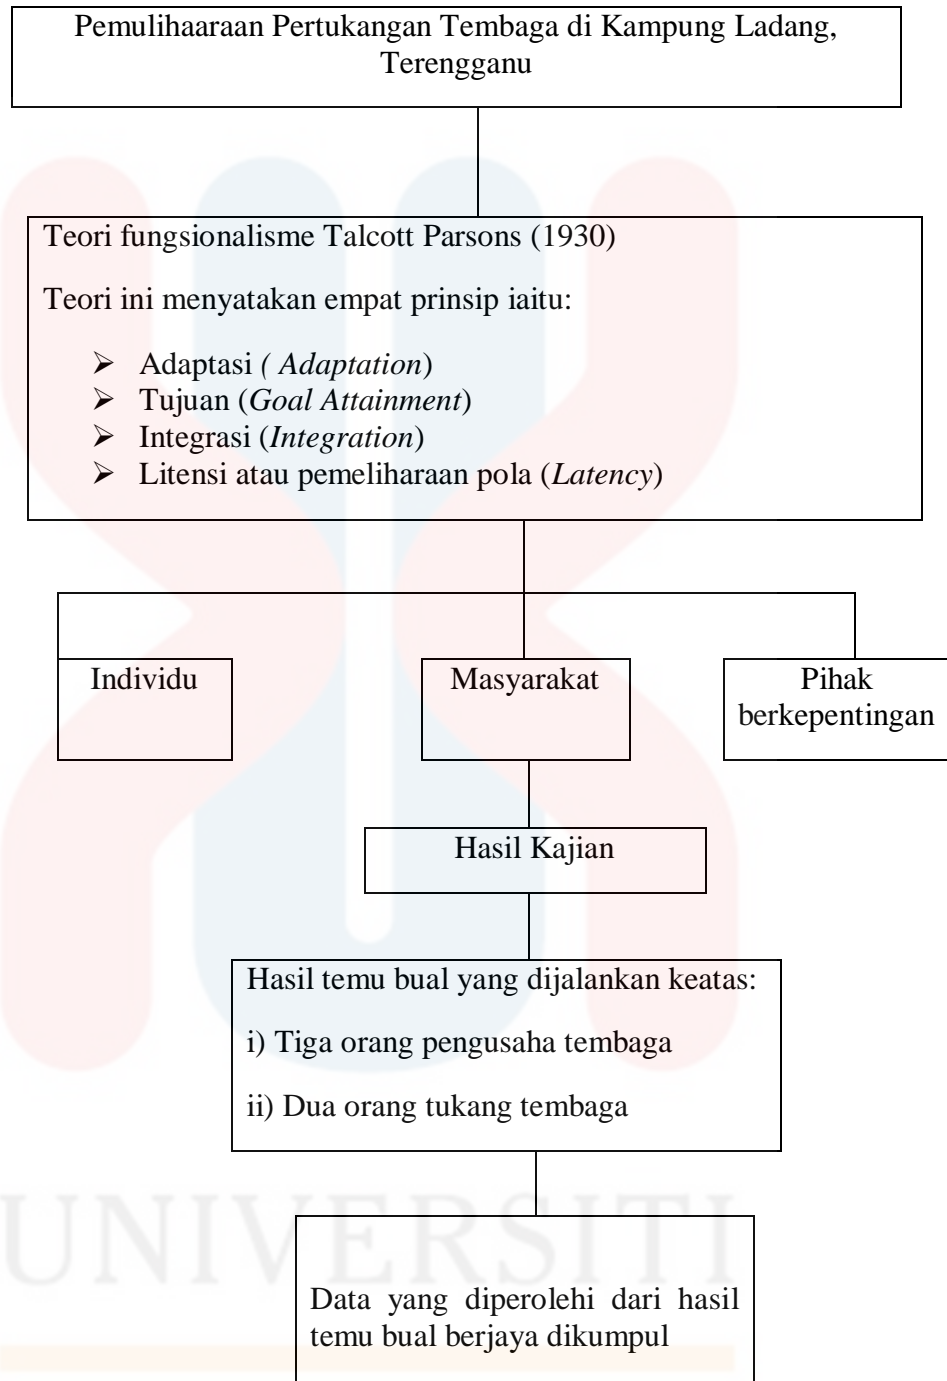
Pemulihaaraan Pertukangan Tembaga di Kampung Ladang, Terengganu

Teori fungsionalisme Talcott Parsons (1930)

Teori ini menyatakan empat prinsip iaitu:

- Adaptasi ( Adaptation)
- Tujuan (Goal Attainment)
- Integrasi (Integration)
- Litensi atau pemeliharaan pola (Latency)

Individu

Masyarakat

Pihak berkepentingan

Hasil Kajian

Hasil temu bual yang dijalankan keatas:

i) Tiga orang pengusaha tembaga

ii) Dua orang tukang tembaga

Data yang diperolehi dari hasil temu bual berjaya dikumpul

UNIVERSITI